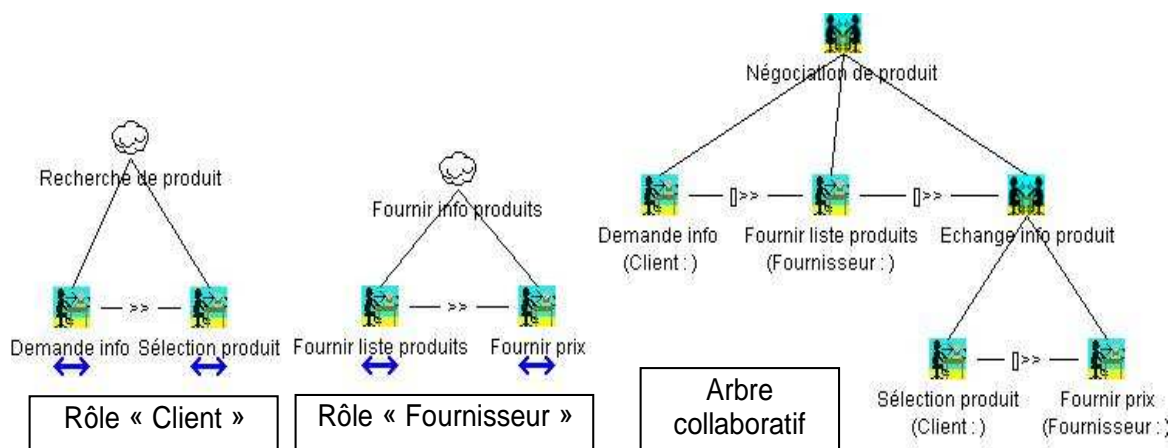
Recherche de produit

Demande info >> Sélection produit

Rôle « Client »

Fournir info produits

Fournir liste produits >> Fournir prix

Rôle « Fournisseur »

Négociation de produit

Demande info (Client : ) []>> Fournir liste produits (Fournisseur : ) []>> Echange info produit

Sélection produit (Client : ) []>> Fournir prix (Fournisseur : )

Arbre collaboratif